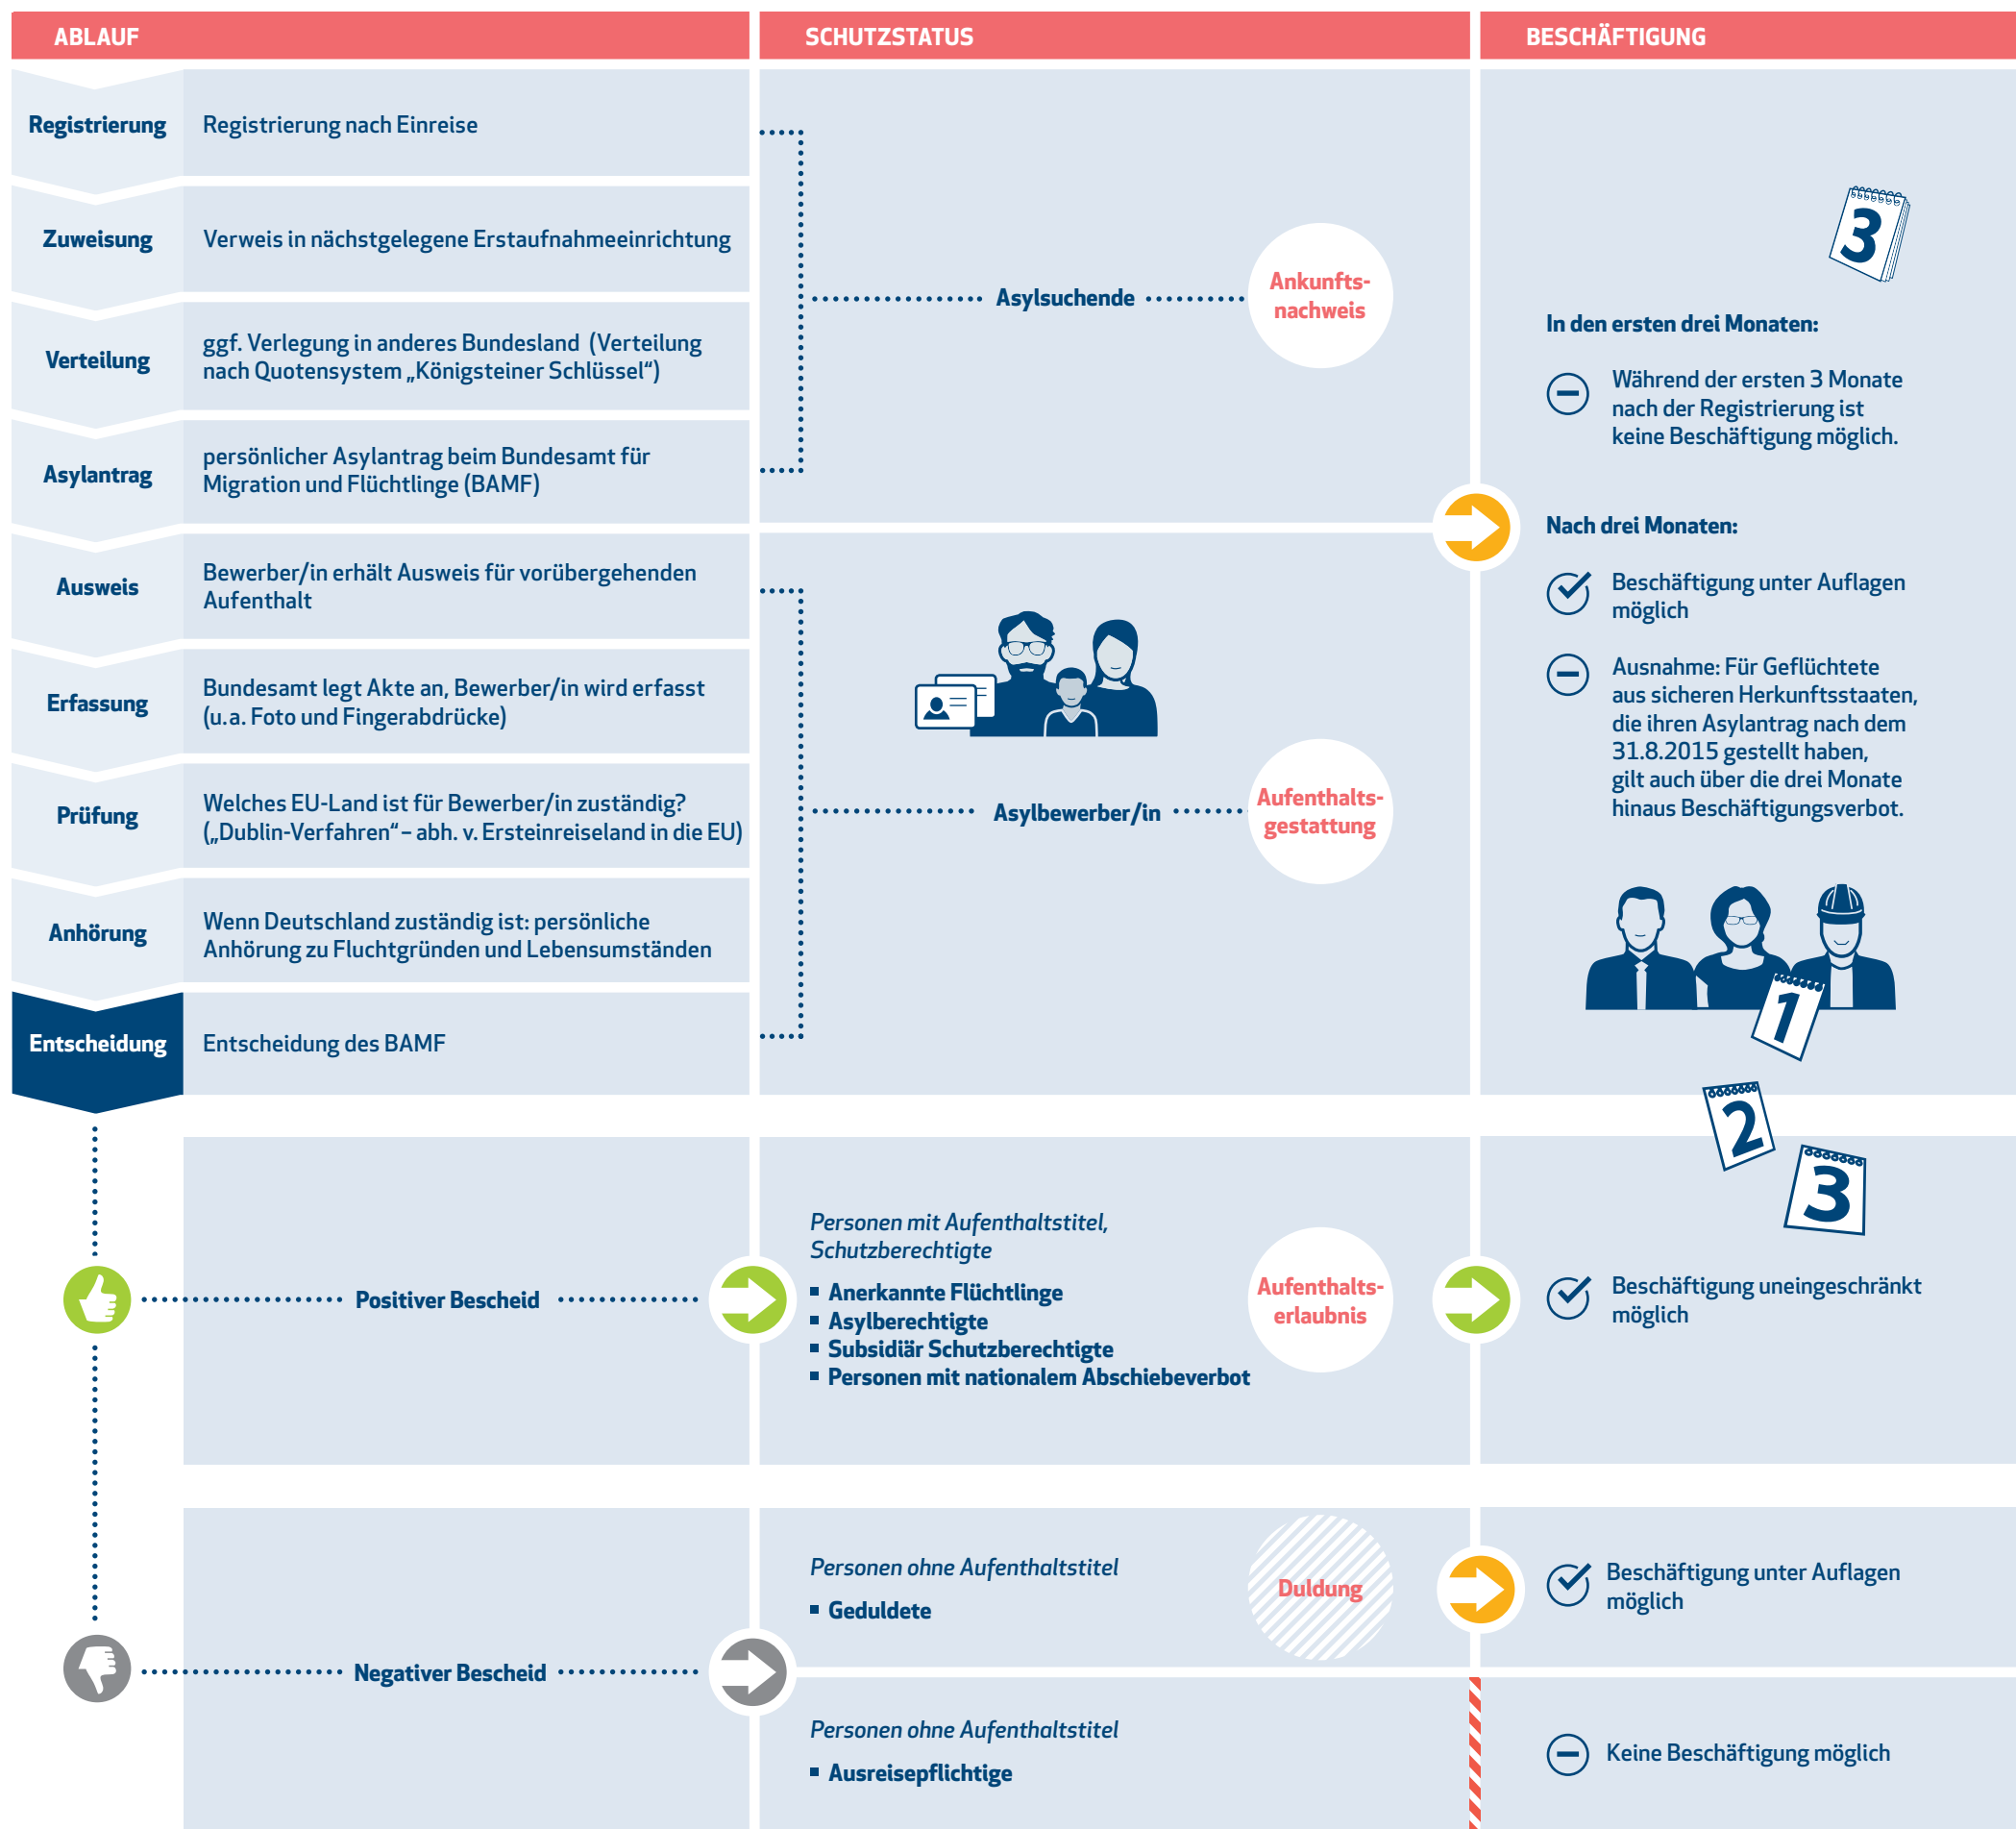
ABLAUF

SCHUTZSTATUS

BESCHÄFTIGUNG

Registrierung — Registrierung nach Einreise

Zuweisung — Verweis in nächstgelegene Erstaufnahmeeinrichtung

Verteilung — ggf. Verlegung in anderes Bundesland (Verteilung nach Quotensystem „Königsteiner Schlüssel“)

Asylantrag — persönlicher Asylantrag beim Bundesamt für Migration und Flüchtlinge (BAMF)

Ausweis — Bewerber/in erhält Ausweis für vorübergehenden Aufenthalt

Erfassung — Bundesamt legt Akte an, Bewerber/in wird erfasst (u.a. Foto und Fingerabdrücke)

Prüfung — Welches EU-Land ist für Bewerber/in zuständig? („Dublin-Verfahren“ – abh. v. Ersteinreiseland in die EU)

Anhörung — Wenn Deutschland zuständig ist: persönliche Anhörung zu Fluchtgründen und Lebensumständen

Entscheidung — Entscheidung des BAMF

Asylsuchende

Ankunfts-nachweis

Asylbewerber/in

Aufenthalts-gestattung

3

In den ersten drei Monaten:

Während der ersten 3 Monate nach der Registrierung ist keine Beschäftigung möglich.

Nach drei Monaten:

Beschäftigung unter Auflagen möglich

Ausnahme: Für Geflüchtete aus sicheren Herkunftsstaaten, die ihren Asylantrag nach dem 31.8.2015 gestellt haben, gilt auch über die drei Monate hinaus Beschäftigungsverbot.

1

2

3

Positiver Bescheid

Personen mit Aufenthaltstitel, Schutzberechtigte

▪ Anerkannte Flüchtlinge
▪ Asylberechtigte
▪ Subsidiär Schutzberechtigte
▪ Personen mit nationalem Abschiebeverbot

Aufenthalts-erlaubnis

Beschäftigung uneingeschränkt möglich

Personen ohne Aufenthaltstitel

▪ Geduldete

Duldung

Beschäftigung unter Auflagen möglich

Negativer Bescheid

Personen ohne Aufenthaltstitel

▪ Ausreisepflichtige

Keine Beschäftigung möglich